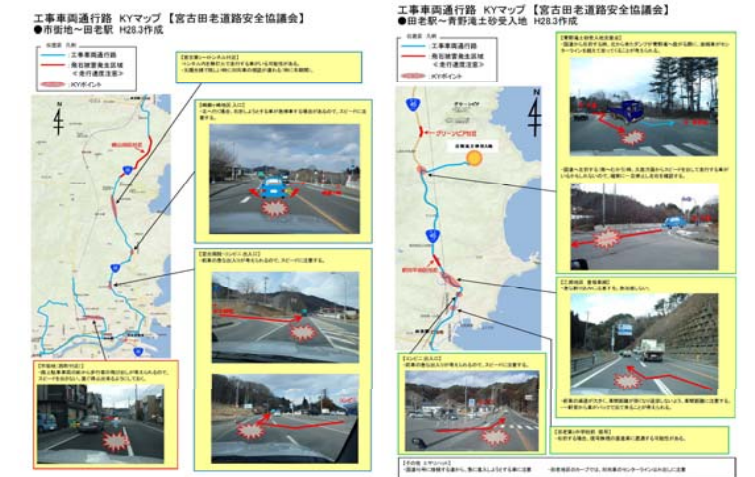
工事車両通行路　KYマップ【宮古田老道路安全協議会】
●市街地～田老駅　H28.3作成

凡例
工事車両通行路
用車被害集中区域
＜走行速度注意＞
KYポイント

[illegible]

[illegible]

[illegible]

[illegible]

工事車両通行路　KYマップ【宮古田老道路安全協議会】
●田老駅～青野滝土砂受入地　H28.3作成

凡例
工事車両通行路
用車被害集中区域
＜走行速度注意＞
KYポイント

グリーンピア付近

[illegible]

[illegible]

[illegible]

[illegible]

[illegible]

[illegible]